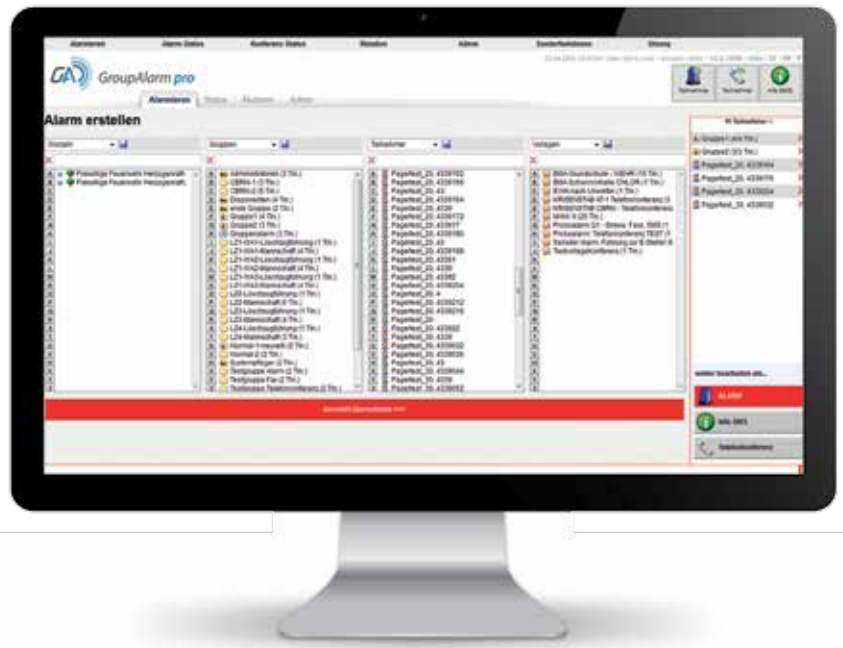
Alarmieren Alarm Status Konferenz Status Aktive Admin Zusatzfunktionen Logout

GroupAlarm pro

Alarmieren Status Nutzer Admin

Alarm erstellen

Vorlagen

Freiwillige Feuerwehr Herzogenrath

Freiwillige Feuerwehr Herzogenrath

Gruppen

Teilnehmer

Vorlagen

Pagerfeed_20_4338102

ALARM

Info SMS

Telefonkonferenz